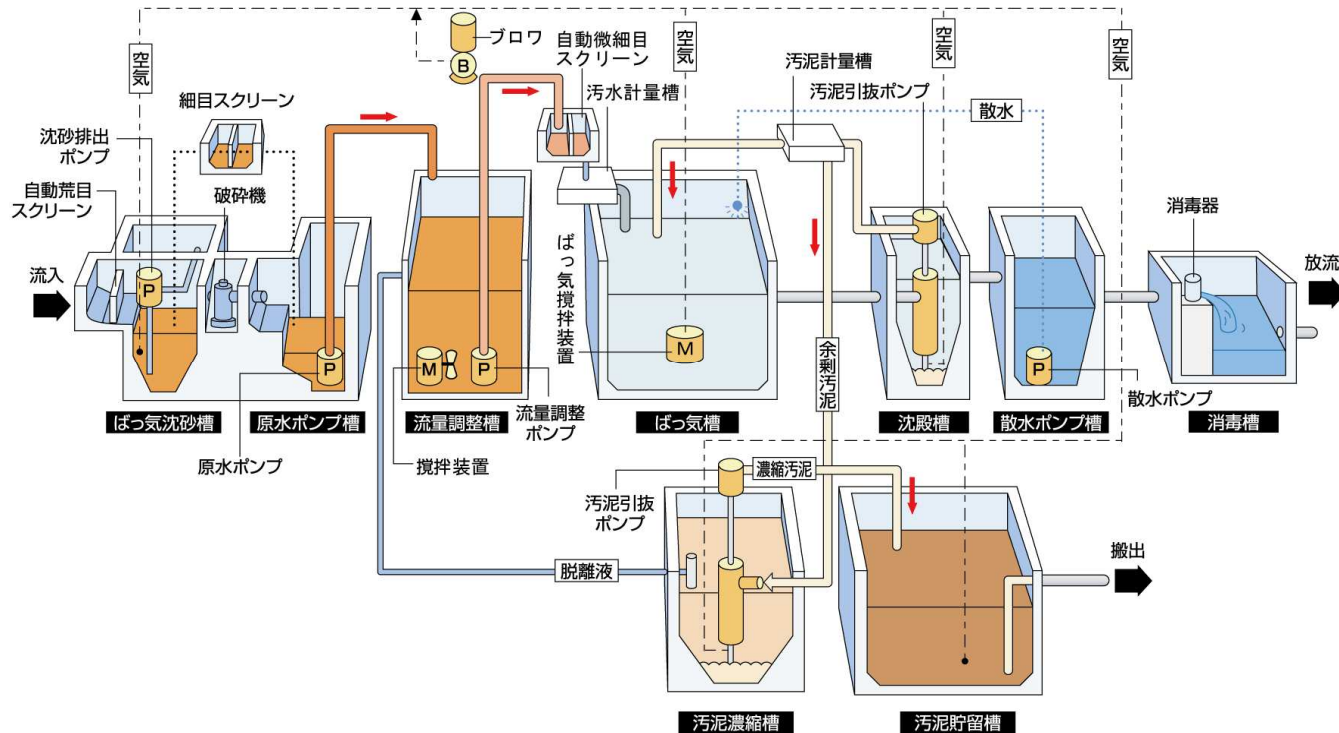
空気
ブロワ
B
自動微細目スクリーン
空気
汚泥計量槽
空気
空気
細目スクリーン
汚水計量槽
汚泥引抜ポンプ
散水
沈砂排出ポンプ
自動荒目スクリーン
破砕機
消毒器
流入
P
ばっ気撹拌装置
放流
M
余剰汚泥
P
P
M
P
P
ばっ気沈砂槽
原水ポンプ槽
流量調整槽
流量調整ポンプ
ばっ気槽
沈殿槽
散水ポンプ槽
散水ポンプ
消毒槽
原水ポンプ
撹拌装置
濃縮汚泥
汚泥引抜ポンプ
搬出
脱離液
汚泥濃縮槽
汚泥貯留槽